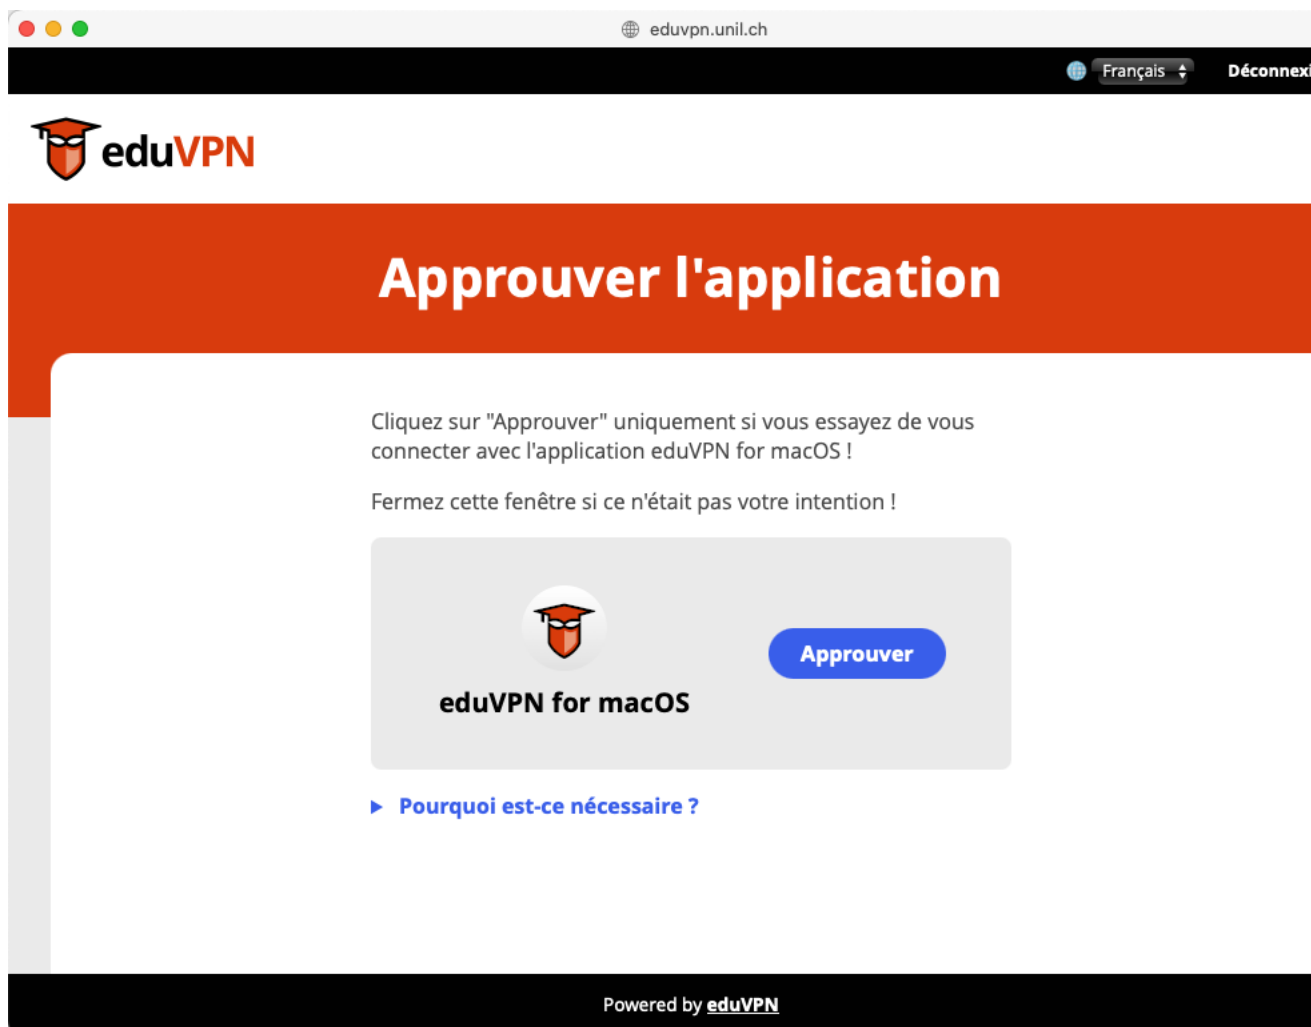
eduvpn.unil.ch

Français Déconnexi

eduVPN

Approuver l'application

Cliquez sur "Approuver" uniquement si vous essayez de vous connecter avec l'application eduVPN for macOS !

Fermez cette fenêtre si ce n'était pas votre intention !

eduVPN for macOS

Approuver

▶ Pourquoi est-ce nécessaire ?

Powered by eduVPN